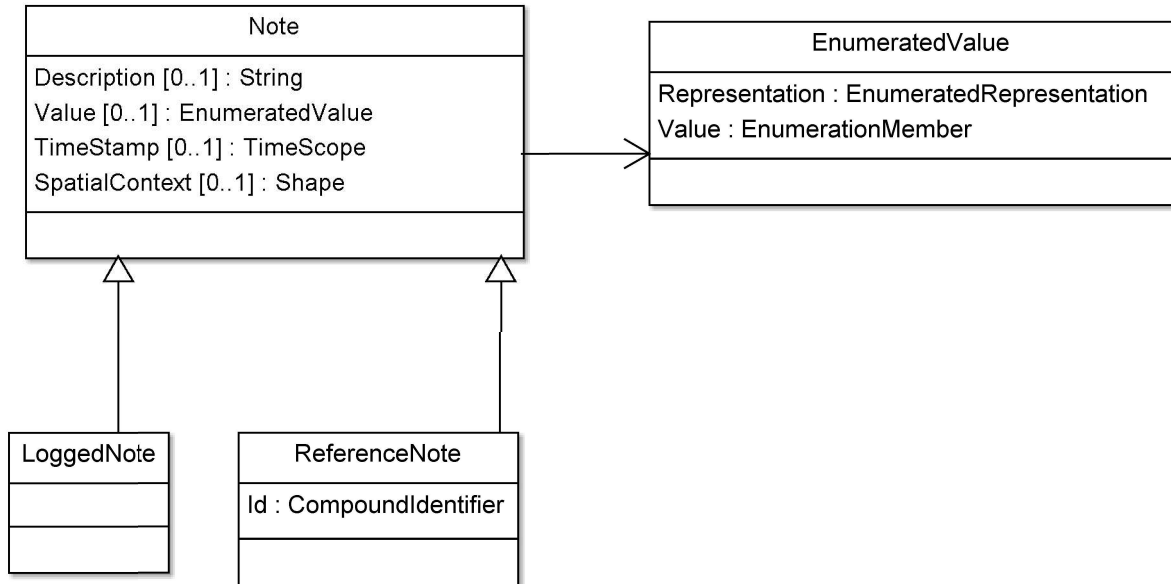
Note

Description [0..1] : String
Value [0..1] : EnumeratedValue
TimeStamp [0..1] : TimeScope
SpatialContext [0..1] : Shape

EnumeratedValue

Representation : EnumeratedRepresentation
Value : EnumerationMember

LoggedNote

ReferenceNote

Id : CompoundIdentifier